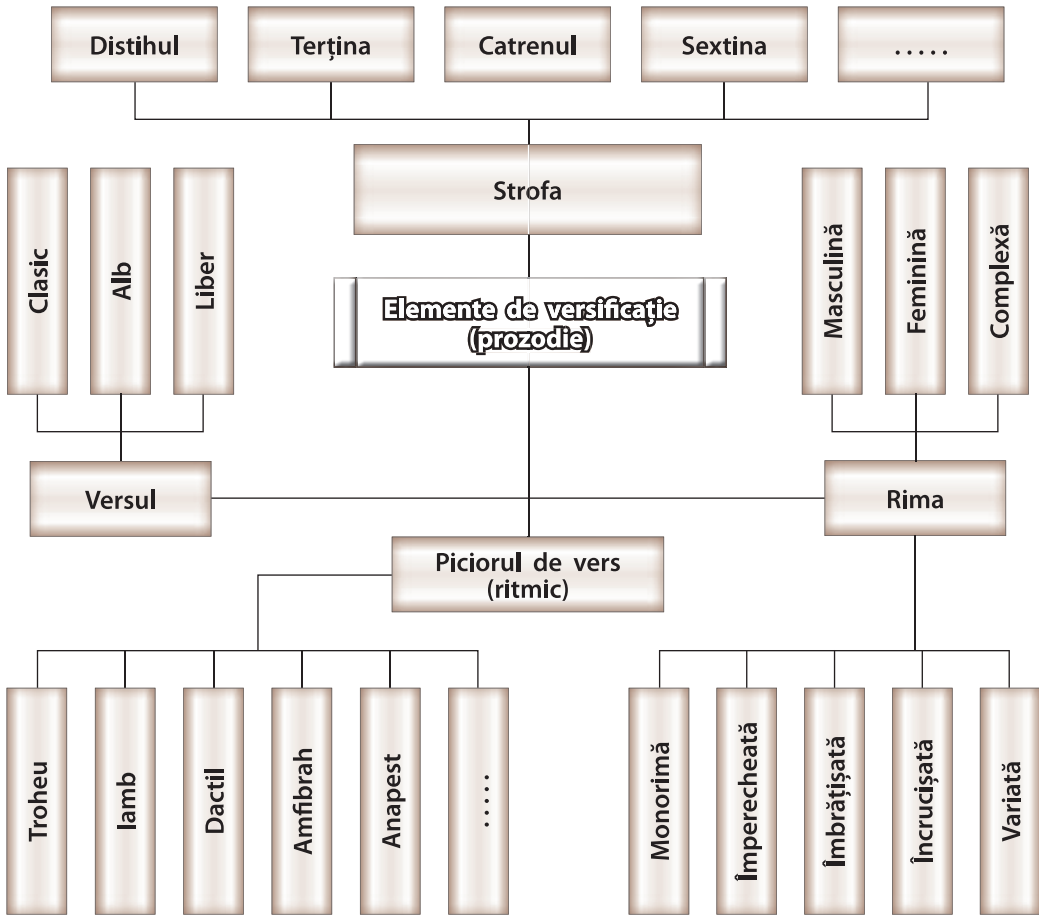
Distihul

Terțina

Catrenul

Sextina

.....

Strofa

Clasic

Alb

Liber

Elemente de versificație (prozodie)

Masculină

Feminină

Complexă

Versul

Rima

Piciorul de vers (ritmic)

Troheu

Iamb

Dactil

Amfibrah

Anapest

.....

Monorimă

Împerecheată

Îmbrățișată

Încrucișată

Variată